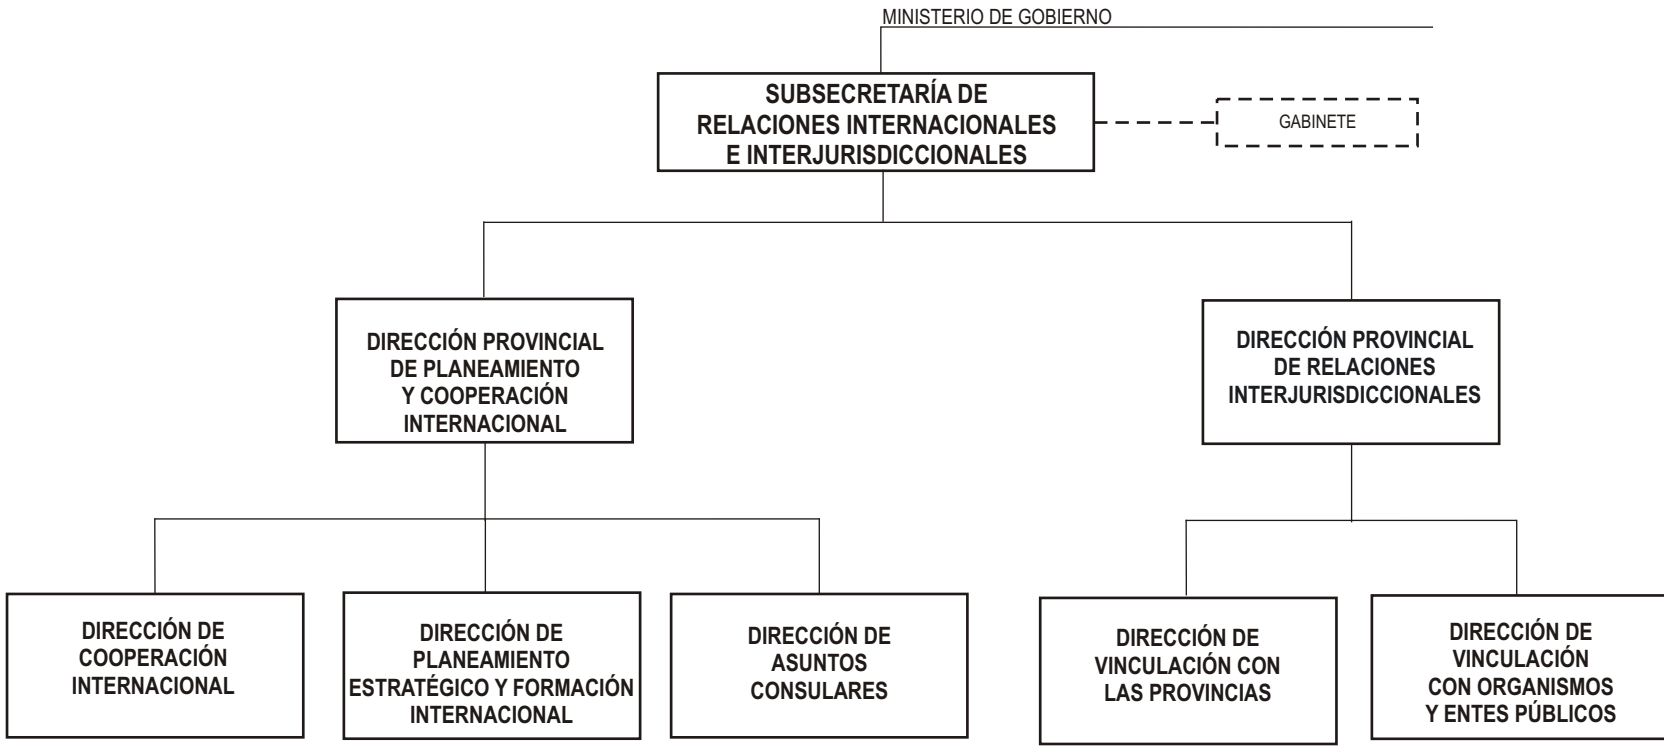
MINISTERIO DE GOBIERNO

SUBSECRETARÍA DE RELACIONES INTERNACIONALES E INTERJURISDICCIONALES

GABINETE

DIRECCIÓN PROVINCIAL DE PLANEAMIENTO Y COOPERACIÓN INTERNACIONAL

DIRECCIÓN PROVINCIAL DE RELACIONES INTERJURISDICCIONALES

DIRECCIÓN DE COOPERACIÓN INTERNACIONAL

DIRECCIÓN DE PLANEAMIENTO ESTRATÉGICO Y FORMACIÓN INTERNACIONAL

DIRECCIÓN DE ASUNTOS CONSULARES

DIRECCIÓN DE VINCULACIÓN CON LAS PROVINCIAS

DIRECCIÓN DE VINCULACIÓN CON ORGANISMOS Y ENTES PÚBLICOS